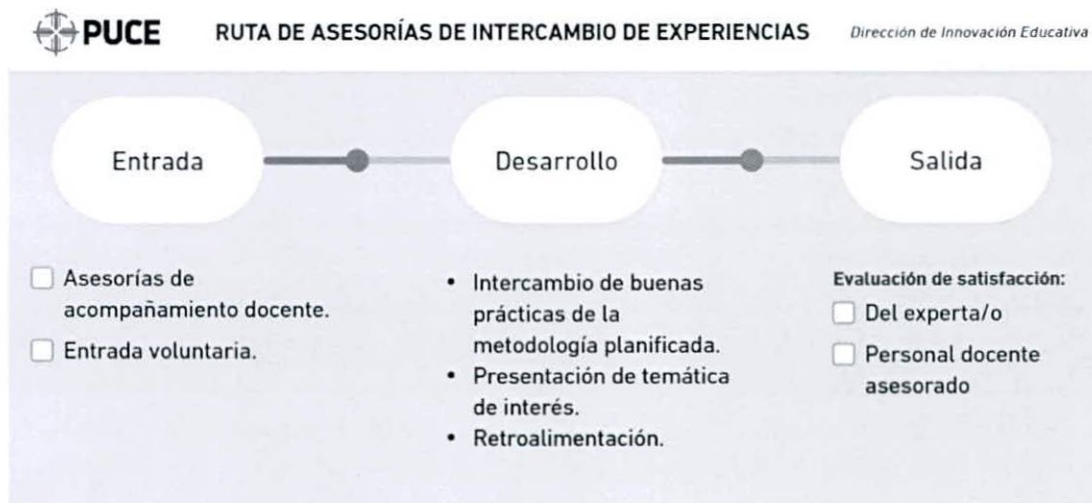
PUCE RUTA DE ASESORÍAS DE INTERCAMBIO DE EXPERIENCIAS Dirección de Innovación Educativa

Entrada

Desarrollo

Salida

☐ Asesorías de acompañamiento docente.

☐ Entrada voluntaria.

• Intercambio de buenas prácticas de la metodología planificada.
• Presentación de temática de interés.
• Retroalimentación.

Evaluación de satisfacción:

☐ Del experta/o

☐ Personal docente asesorado